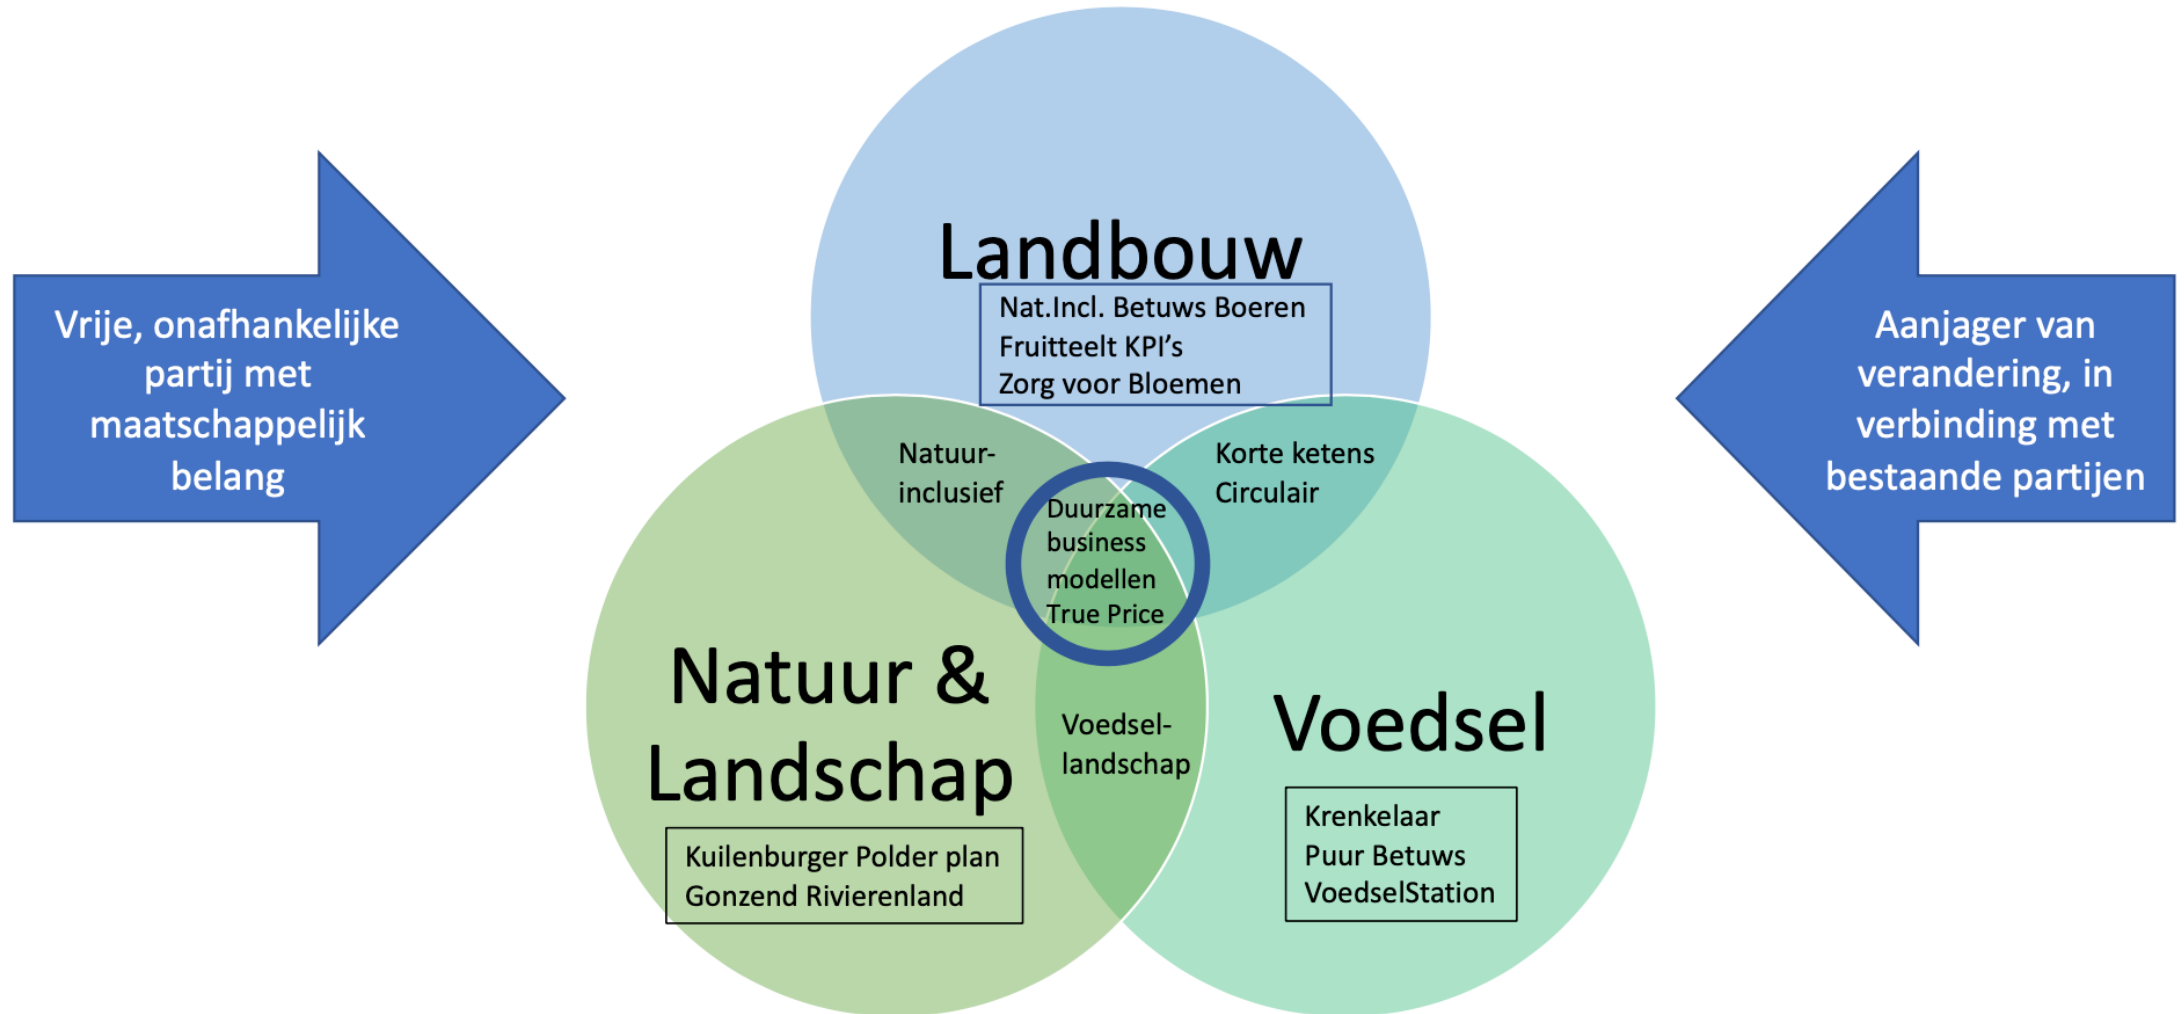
Vrije, onafhankelijke partij met maatschappelijk belang

Landbouw

Nat.Incl. Betuws Boeren
Fruitteelt KPI's
Zorg voor Bloemen

Aanjager van verandering, in verbinding met bestaande partijen

Natuur-inclusief

Korte ketens
Circulair

Duurzame business modellen
True Price

Natuur & Landschap

Voedsel-landschap

Voedsel

Kuilenburger Polder plan
Gonzend Rivierenland

Krenkelaar
Puur Betuws
VoedselStation